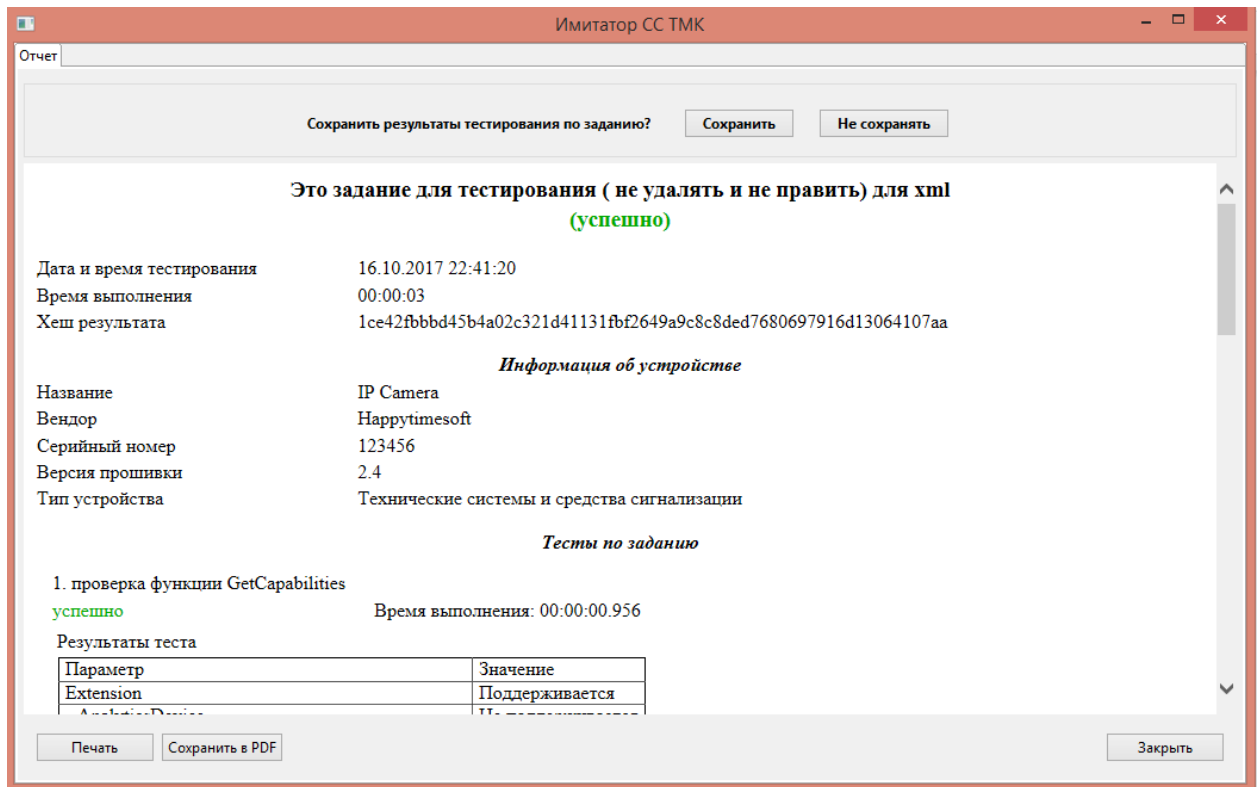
Имитатор СС ТМК

Отчет

Сохранить результаты тестирования по заданию? Сохранить Не сохранять

Это задание для тестирования ( не удалять и не править) для xml
(успешно)

Дата и время тестирования 16.10.2017 22:41:20
Время выполнения 00:00:03
Хеш результата 1ce42fbbbd45b4a02c321d41131fbf2649a9c8c8ded7680697916d13064107aa

Информация об устройстве

Название IP Camera
Вендор Happytimesoft
Серийный номер 123456
Версия прошивки 2.4
Тип устройства Технические системы и средства сигнализации

Тесты по заданию

1. проверка функции GetCapabilities
успешно Время выполнения: 00:00:00.956

Результаты теста

| Параметр | Значение |
|---|---|
| Extension | Поддерживается |
| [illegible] | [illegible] |

Печать Сохранить в PDF Закрыть